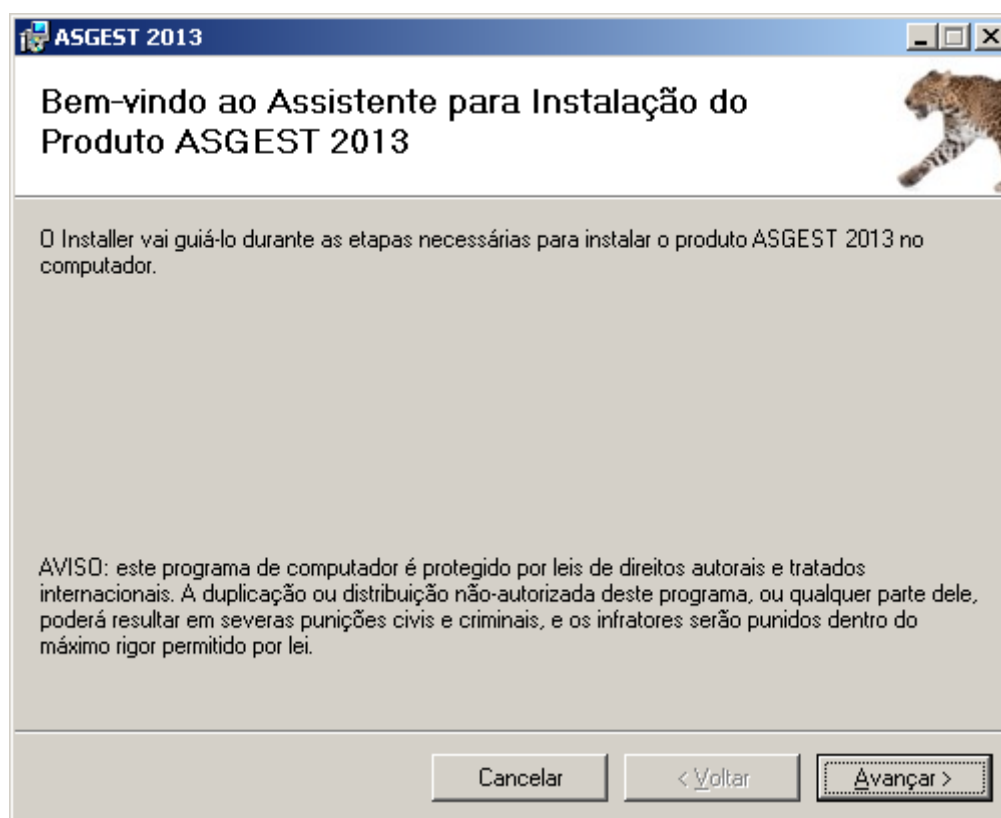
ASGEST 2013

Bem-vindo ao Assistente para Instalação do Produto ASGEST 2013

O Installer vai guiá-lo durante as etapas necessárias para instalar o produto ASGEST 2013 no computador.

AVISO: este programa de computador é protegido por leis de direitos autorais e tratados internacionais. A duplicação ou distribuição não-autorizada deste programa, ou qualquer parte dele, poderá resultar em severas punições civis e criminais, e os infratores serão punidos dentro do máximo rigor permitido por lei.

Cancelar | < Voltar | Avançar >